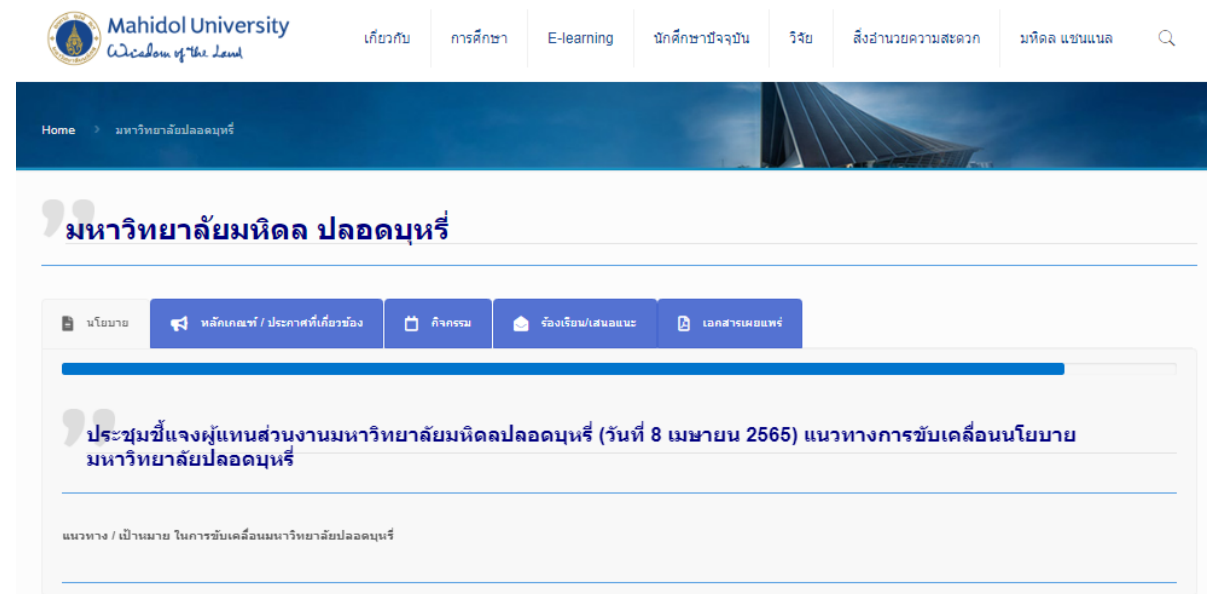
Mahidol University
Wisdom of the Land

เกี่ยวกับ การศึกษา E-learning นักศึกษาปัจจุบัน วิจัย สิ่งอำนวยความสะดวก มหิดล แชนแนล

Home › มหาวิทยาลัยปลอดบุหรี่

มหาวิทยาลัยมหิดล ปลอดบุหรี่

นโยบาย | หลักเกณฑ์ / ประกาศที่เกี่ยวข้อง | กิจกรรม | ร้องเรียน/เสนอแนะ | เอกสารเผยแพร่

ประชุมชี้แจงผู้แทนส่วนงานมหาวิทยาลัยมหิดลปลอดบุหรี่ (วันที่ 8 เมษายน 2565) แนวทางการขับเคลื่อนนโยบายมหาวิทยาลัยปลอดบุหรี่

แนวทาง / เป้าหมาย ในการขับเคลื่อนมหาวิทยาลัยปลอดบุหรี่